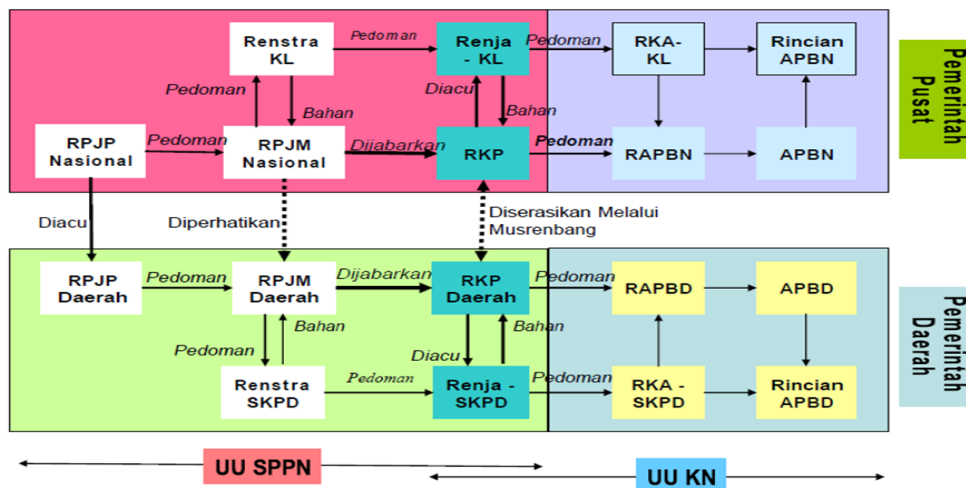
Renstra KL

Pedoman

Renja - KL

Pedoman

RKA-KL

Rincian APBN

Pemerintah Pusat

Pedoman

Bahan

Diacu

Bahan

RPJP Nasional

Pedoman

RPJM Nasional

Dijabarkan

RKP

Pedoman

RAPBN

APBN

Diacu

Diperhatikan

Diserasikan Melalui Musrenbang

RPJP Daerah

Pedoman

RPJM Daerah

Dijabarkan

RKP Daerah

Pedoman

RAPBD

APBD

Pemerintah Daerah

Bahan

Bahan

Pedoman

Diacu

Renstra SKPD

Pedoman

Renja - SKPD

Pedoman

RKA - SKPD

Rincian APBD

UU SPPN

UU KN